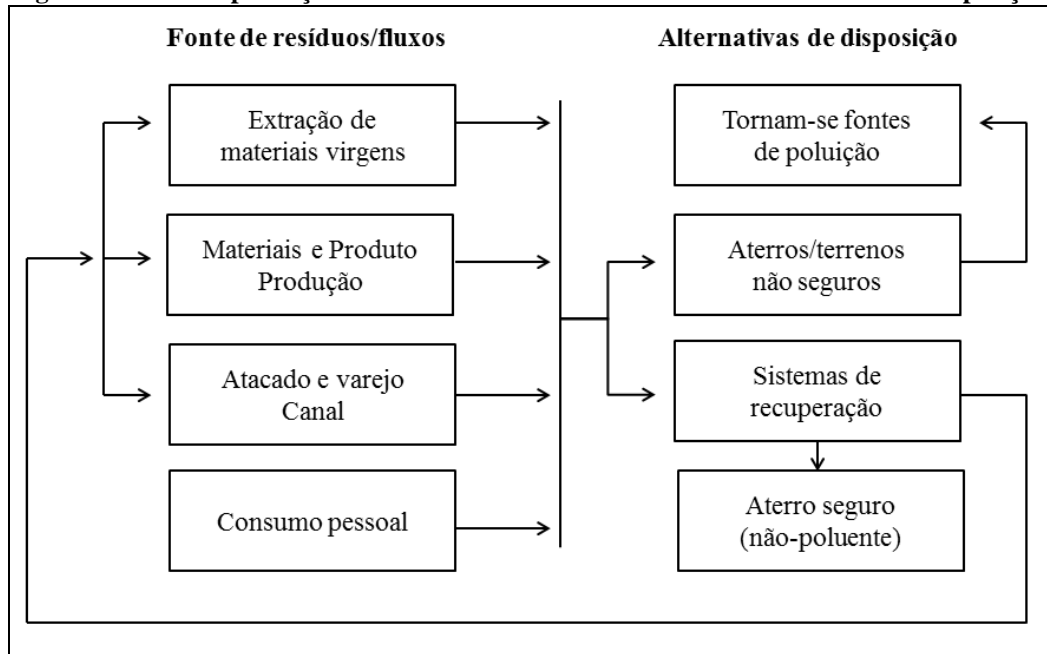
Fonte de resíduos/fluxos

Alternativas de disposição

Extração de materiais virgens

Materiais e Produto Produção

Atacado e varejo Canal

Consumo pessoal

Tornam-se fontes de poluição

Aterros/terrenos não seguros

Sistemas de recuperação

Aterro seguro (não-poluente)